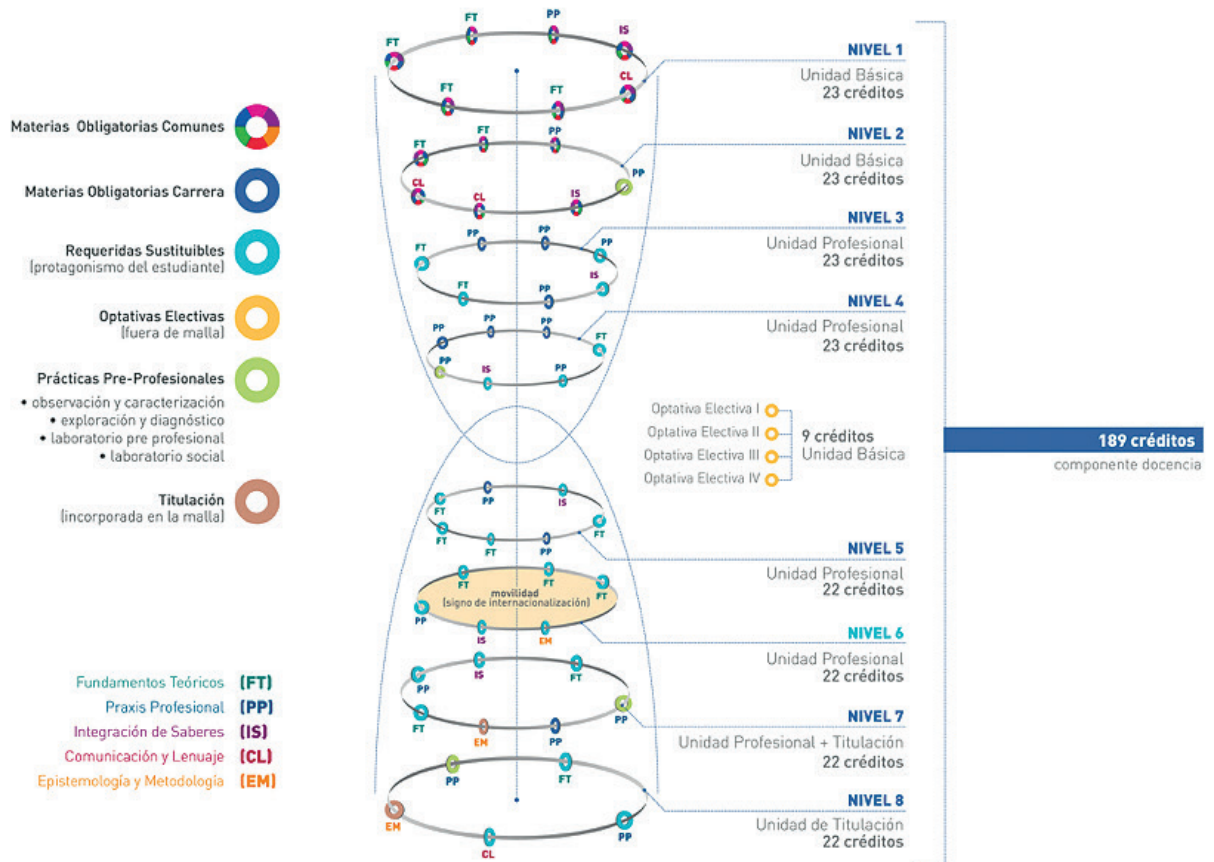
Materias Obligatorias Comunes

Materias Obligatorias Carrera

Requeridas Sustituibles
(protagonismo del estudiante)

Optativas Electivas
(fuera de malla)

Prácticas Pre-Profesionales
• observación y caracterización
• exploración y diagnóstico
• laboratorio pre profesional
• laboratorio social

Titulación
(incorporada en la malla)

Fundamentos Teóricos (FT)
Praxis Profesional (PP)
Integración de Saberes (IS)
Comunicación y Lenuaje (CL)
Epistemología y Metodología (EM)

FT FT PP IS FT FT CL

NIVEL 1
Unidad Básica
23 créditos

FT FT PP CL CL IS PP

NIVEL 2
Unidad Básica
23 créditos

FT PP PP PP IS FT PP FT

NIVEL 3
Unidad Profesional
23 créditos

PP PP PP FT PP IS PP

NIVEL 4
Unidad Profesional
23 créditos

Optativa Electiva I
Optativa Electiva II
Optativa Electiva III
Optativa Electiva IV
9 créditos
Unidad Básica

189 créditos
componente docencia

FT PP IS FT FT FT PP

NIVEL 5
Unidad Profesional
22 créditos

FT FT FT
movilidad
(signo de internacionalización)
PP IS EM

NIVEL 6
Unidad Profesional
22 créditos

IS FT PP PP FT EM PP

NIVEL 7
Unidad Profesional + Titulación
22 créditos

PP FT EM PP CL

NIVEL 8
Unidad de Titulación
22 créditos